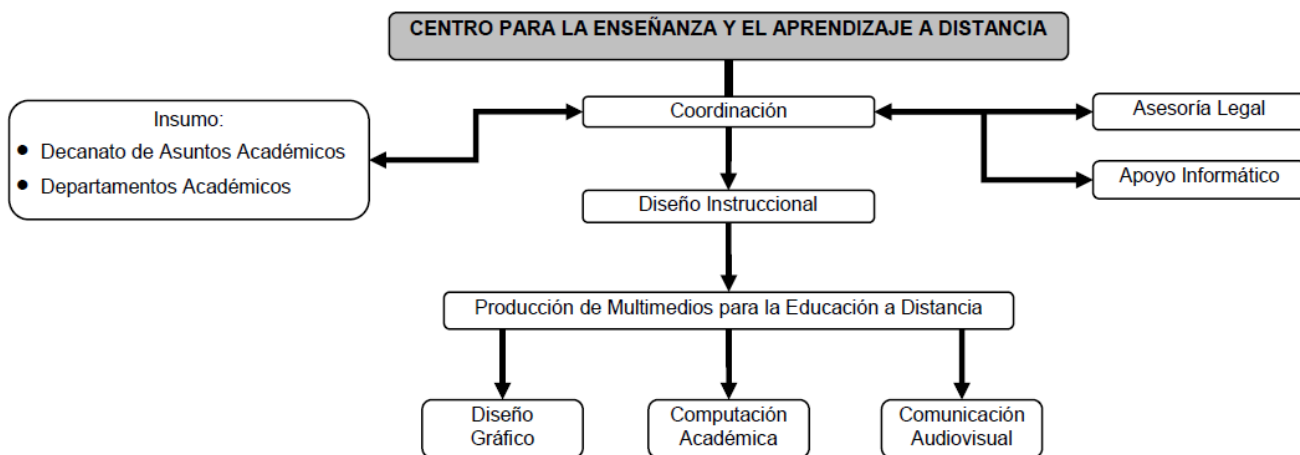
CENTRO PARA LA ENSEÑANZA Y EL APRENDIZAJE A DISTANCIA

Insumo:
- Decanato de Asuntos Académicos
- Departamentos Académicos

Coordinación

Asesoría Legal

Apoyo Informático

Diseño Instruccional

Producción de Multimedios para la Educación a Distancia

Diseño Gráfico

Computación Académica

Comunicación Audiovisual